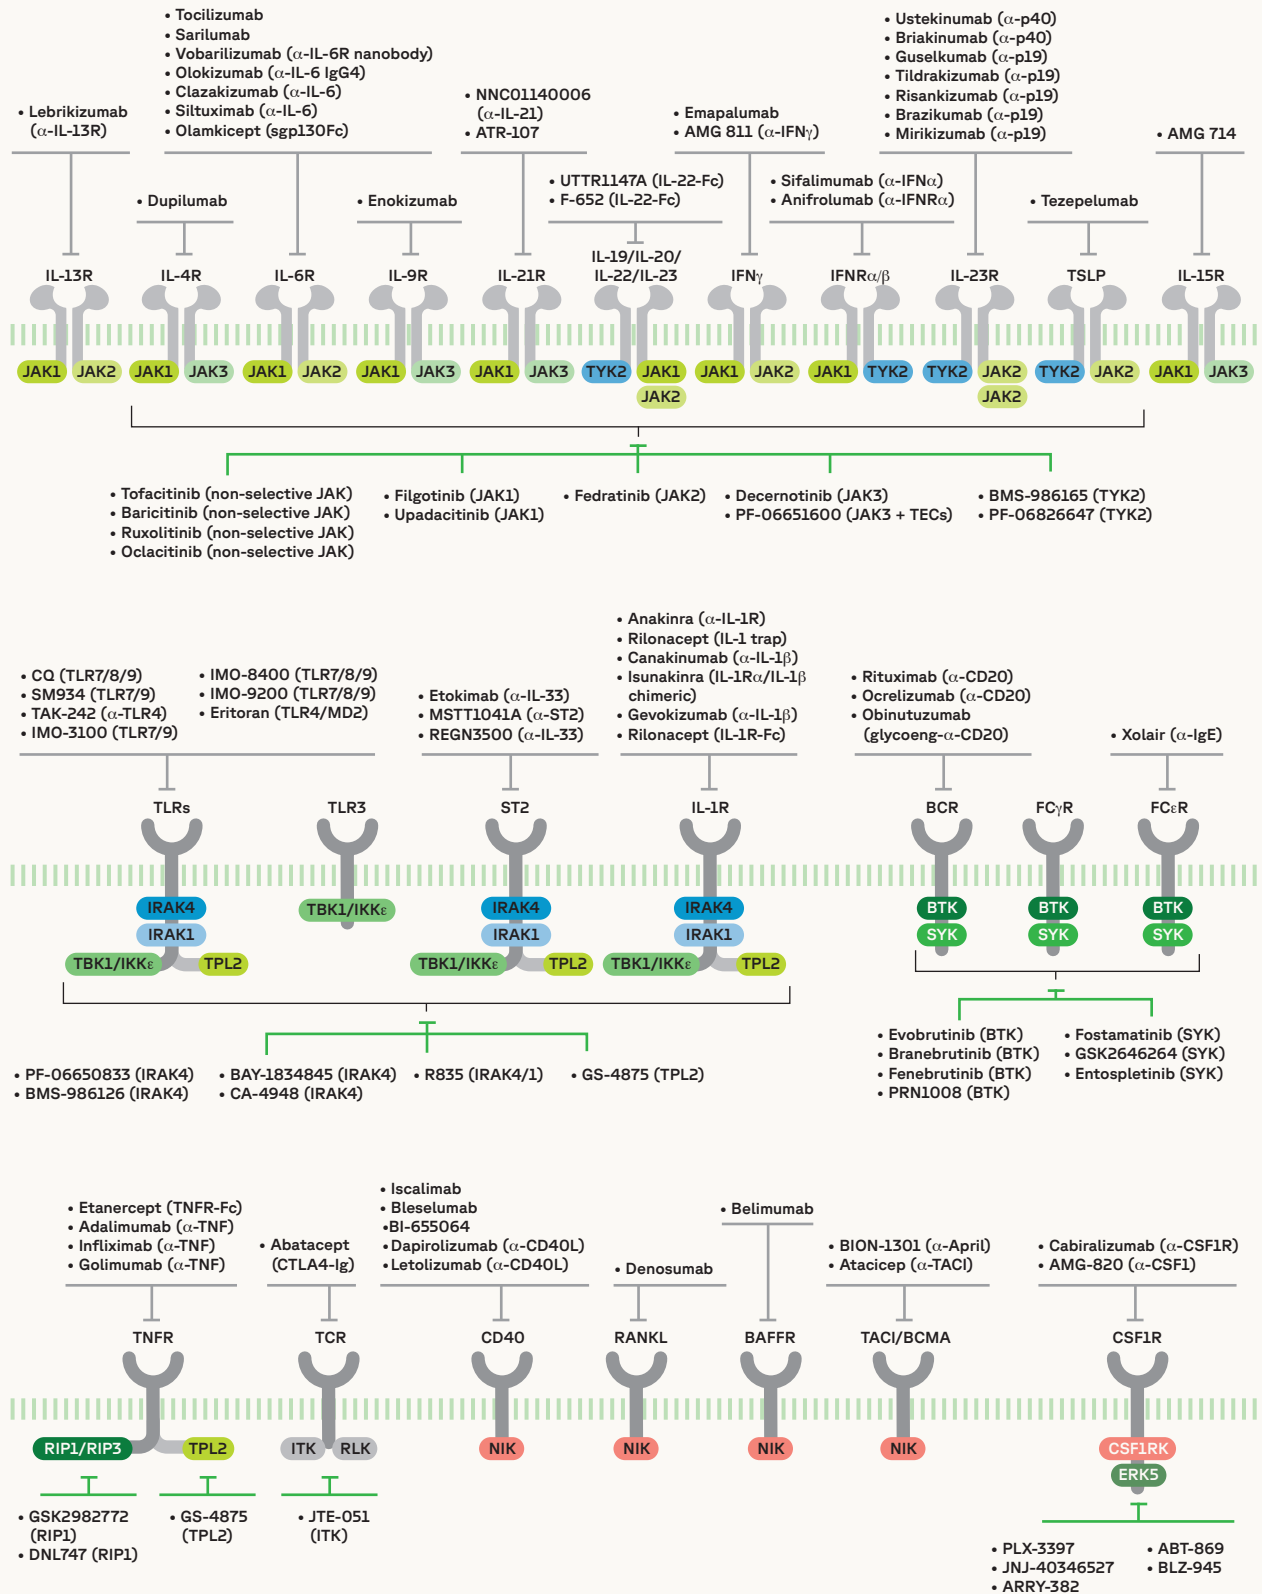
• Lebrikizumab (α-IL-13R)

• Tocilizumab
• Sarilumab
• Vobarilizumab (α-IL-6R nanobody)
• Olokizumab (α-IL-6 IgG4)
• Clazakizumab (α-IL-6)
• Siltuximab (α-IL-6)
• Olamkicept (sgp130Fc)

• NNC01140006 (α-IL-21)
• ATR-107

• Emapalumab
• AMG 811 (α-IFNγ)

• Ustekinumab (α-p40)
• Briakinumab (α-p40)
• Guselkumab (α-p19)
• Tildrakizumab (α-p19)
• Risankizumab (α-p19)
• Brazikumab (α-p19)
• Mirikizumab (α-p19)

• AMG 714

• Dupilumab

• Enokizumab

• UTTR1147A (IL-22-Fc)
• F-652 (IL-22-Fc)

• Sifalimumab (α-IFNα)
• Anifrolumab (α-IFNRα)

• Tezepelumab

IL-13R IL-4R IL-6R IL-9R IL-21R IL-19/IL-20/ IL-22/IL-23 IFNγ IFNRα/β IL-23R TSLP IL-15R

JAK1 JAK2 JAK1 JAK3 JAK1 JAK2 JAK1 JAK3 JAK1 JAK3 TYK2 JAK1 JAK2 JAK1 JAK2 JAK1 TYK2 TYK2 JAK2 JAK2 TYK2 JAK2 JAK1 JAK3

• Tofacitinib (non-selective JAK)
• Baricitinib (non-selective JAK)
• Ruxolitinib (non-selective JAK)
• Oclacitinib (non-selective JAK)

• Filgotinib (JAK1)
• Upadacitinib (JAK1)

• Fedratinib (JAK2)

• Decernotinib (JAK3)
• PF-06651600 (JAK3 + TECs)

• BMS-986165 (TYK2)
• PF-06826647 (TYK2)

• CQ (TLR7/8/9)
• SM934 (TLR7/9)
• TAK-242 (α-TLR4)
• IMO-3100 (TLR7/9)

• IMO-8400 (TLR7/8/9)
• IMO-9200 (TLR7/8/9)
• Eritoran (TLR4/MD2)

• Etokimab (α-IL-33)
• MSTT1041A (α-ST2)
• REGN3500 (α-IL-33)

• Anakinra (α-IL-1R)
• Rilonacept (IL-1 trap)
• Canakinumab (α-IL-1β)
• Isunakinra (IL-1Rα/IL-1β chimeric)
• Gevokizumab (α-IL-1β)
• Rilonacept (IL-1R-Fc)

• Rituximab (α-CD20)
• Ocrelizumab (α-CD20)
• Obinutuzumab (glycoeng-α-CD20)

• Xolair (α-IgE)

TLRs TLR3 ST2 IL-1R BCR FCγR FCεR

IRAK4 IRAK1 TBK1/IKKε TPL2 TBK1/IKKε IRAK4 IRAK1 TBK1/IKKε TPL2 IRAK4 IRAK1 TBK1/IKKε TPL2

BTK SYK BTK SYK BTK SYK

• PF-06650833 (IRAK4)
• BMS-986126 (IRAK4)

• BAY-1834845 (IRAK4)
• CA-4948 (IRAK4)

• R835 (IRAK4/1)

• GS-4875 (TPL2)

• Evobrutinib (BTK)
• Branebrutinib (BTK)
• Fenebrutinib (BTK)
• PRN1008 (BTK)

• Fostamatinib (SYK)
• GSK2646264 (SYK)
• Entospletinib (SYK)

• Etanercept (TNFR-Fc)
• Adalimumab (α-TNF)
• Infliximab (α-TNF)
• Golimumab (α-TNF)

• Abatacept (CTLA4-Ig)

• Iscalimab
• Bleselumab
•BI-655064
•Dapirolizumab (α-CD40L)
•Letolizumab (α-CD40L)

• Denosumab

• Belimumab

• BION-1301 (α-April)
• Atacicep (α-TACI)

• Cabiralizumab (α-CSF1R)
• AMG-820 (α-CSF1)

TNFR TCR CD40 RANKL BAFFR TACI/BCMA CSF1R

RIP1/RIP3 TPL2 ITK RLK NIK NIK NIK NIK CSF1RK ERK5

• GSK2982772 (RIP1)
• DNL747 (RIP1)

• GS-4875 (TPL2)

• JTE-051 (ITK)

• PLX-3397
• JNJ-40346527
• ARRY-382

• ABT-869
• BLZ-945